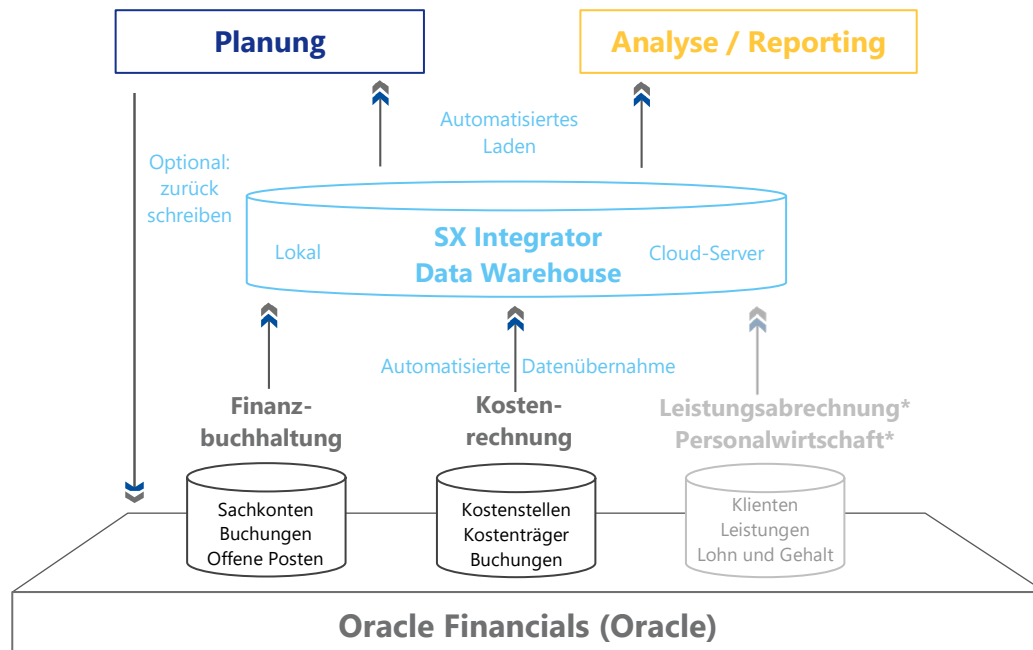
Planung

Analyse / Reporting

Automatisiertes Laden

Optional: zurück schreiben

Lokal

SX Integrator Data Warehouse

Cloud-Server

Automatisierte Datenübernahme

Finanzbuchhaltung

Kostenrechnung

Leistungsabrechnung* Personalwirtschaft*

Sachkonten Buchungen Offene Posten

Kostenstellen Kostenträger Buchungen

Klienten Leistungen Lohn und Gehalt

Oracle Financials (Oracle)